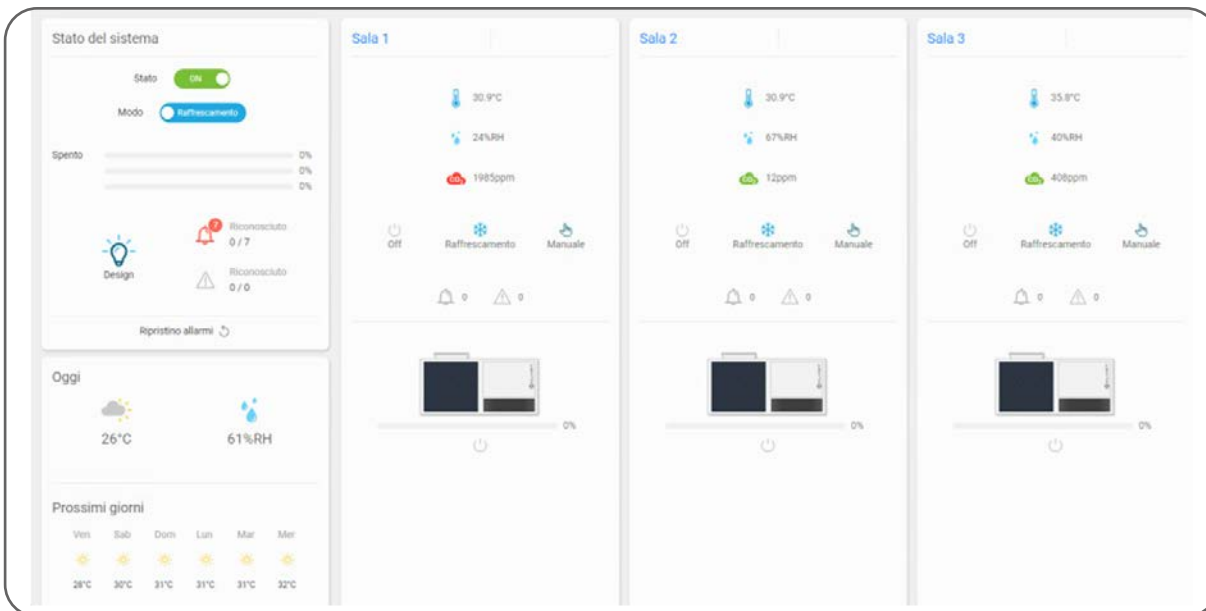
Stato del sistema

Stato ON

Modo Raffrescamento

Spento 0%
0%
0%

Design

7
Riconosciuto
0 / 7

Riconosciuto
0 / 0

Ripristino allarmi

Oggi

26°C

61%RH

Prossimi giorni

| Ven | Sab | Dom | Lun | Mar | Mer |
|---|---|---|---|---|---|
| 28°C | 30°C | 31°C | 31°C | 31°C | 32°C |

Sala 1

30.9°C

24%RH

$CO_2$ 1985ppm

Off Raffrescamento Manuale

0 0

0%

Sala 2

30.9°C

67%RH

$CO_2$ 12ppm

Off Raffrescamento Manuale

0 0

0%

Sala 3

35.8°C

40%RH

$CO_2$ 408ppm

Off Raffrescamento Manuale

0 0

0%